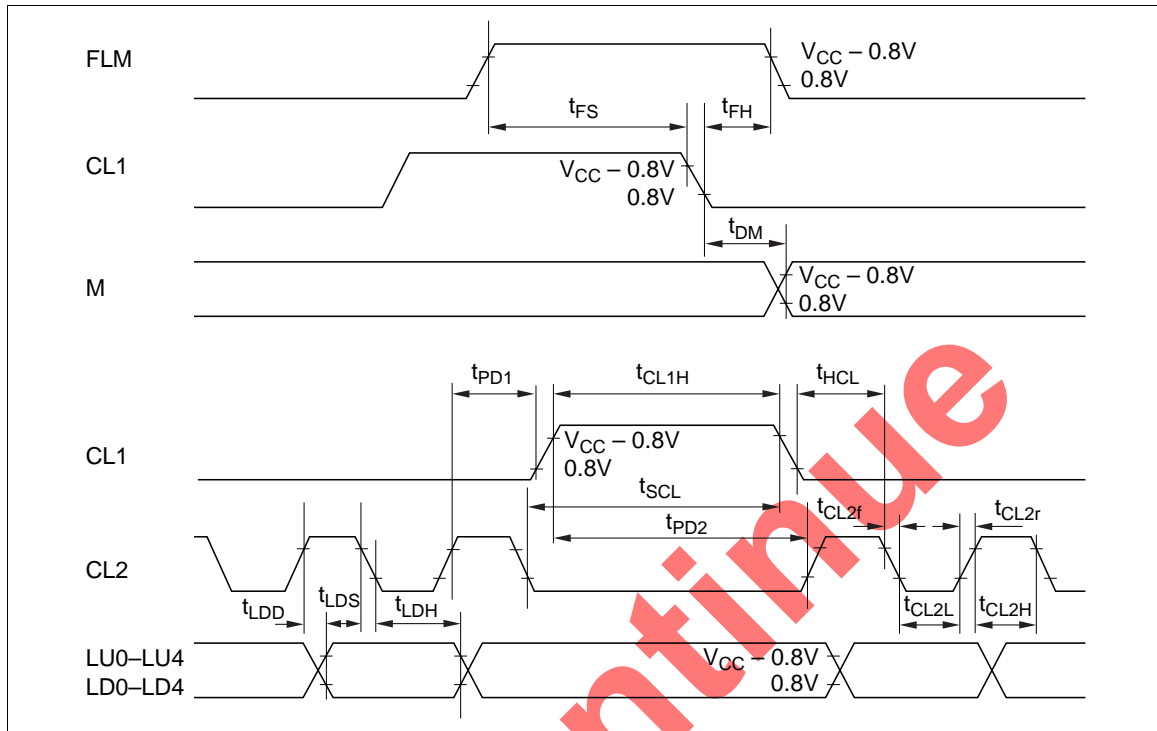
FLM

$V_{CC}$ – 0.8V
0.8V

$t_{FS}$

$t_{FH}$

CL1

$V_{CC}$ – 0.8V
0.8V

$t_{DM}$

M

$V_{CC}$ – 0.8V
0.8V

$t_{PD1}$

$t_{CL1H}$

$t_{HCL}$

CL1

$V_{CC}$ – 0.8V
0.8V

$t_{SCL}$

$t_{CL2f}$

$t_{CL2r}$

$t_{PD2}$

CL2

$t_{LDD}$

$t_{LDS}$

$t_{LDH}$

$t_{CL2L}$

$t_{CL2H}$

LU0–LU4
LD0–LD4

$V_{CC}$ – 0.8V
0.8V

ntinue